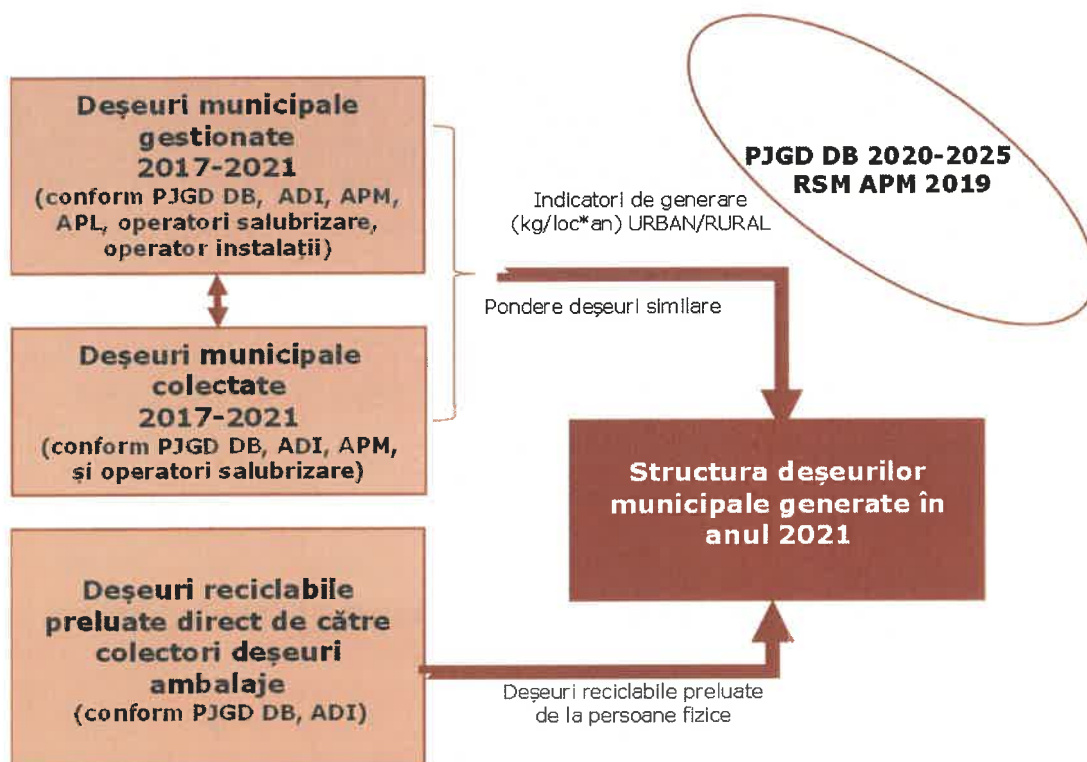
Deșeuri municipale gestionate 2017-2021 (conform PJGD DB, ADI, APM, APL, operatori salubrizare, operator instalații)

Deșeuri municipale colectate 2017-2021 (conform PJGD DB, ADI, APM, și operatori salubrizare)

PJGD DB 2020-2025
RSM APM 2019

Indicatori de generare (kg/loc*an) URBAN/RURAL

Pondere deșeuri similare

Structura deșeurilor municipale generate în anul 2021

Deșeuri reciclabile preluate direct de către colectori deșeuri ambalaje (conform PJGD DB, ADI)

Deșeuri reciclabile preluate de la persoane fizice